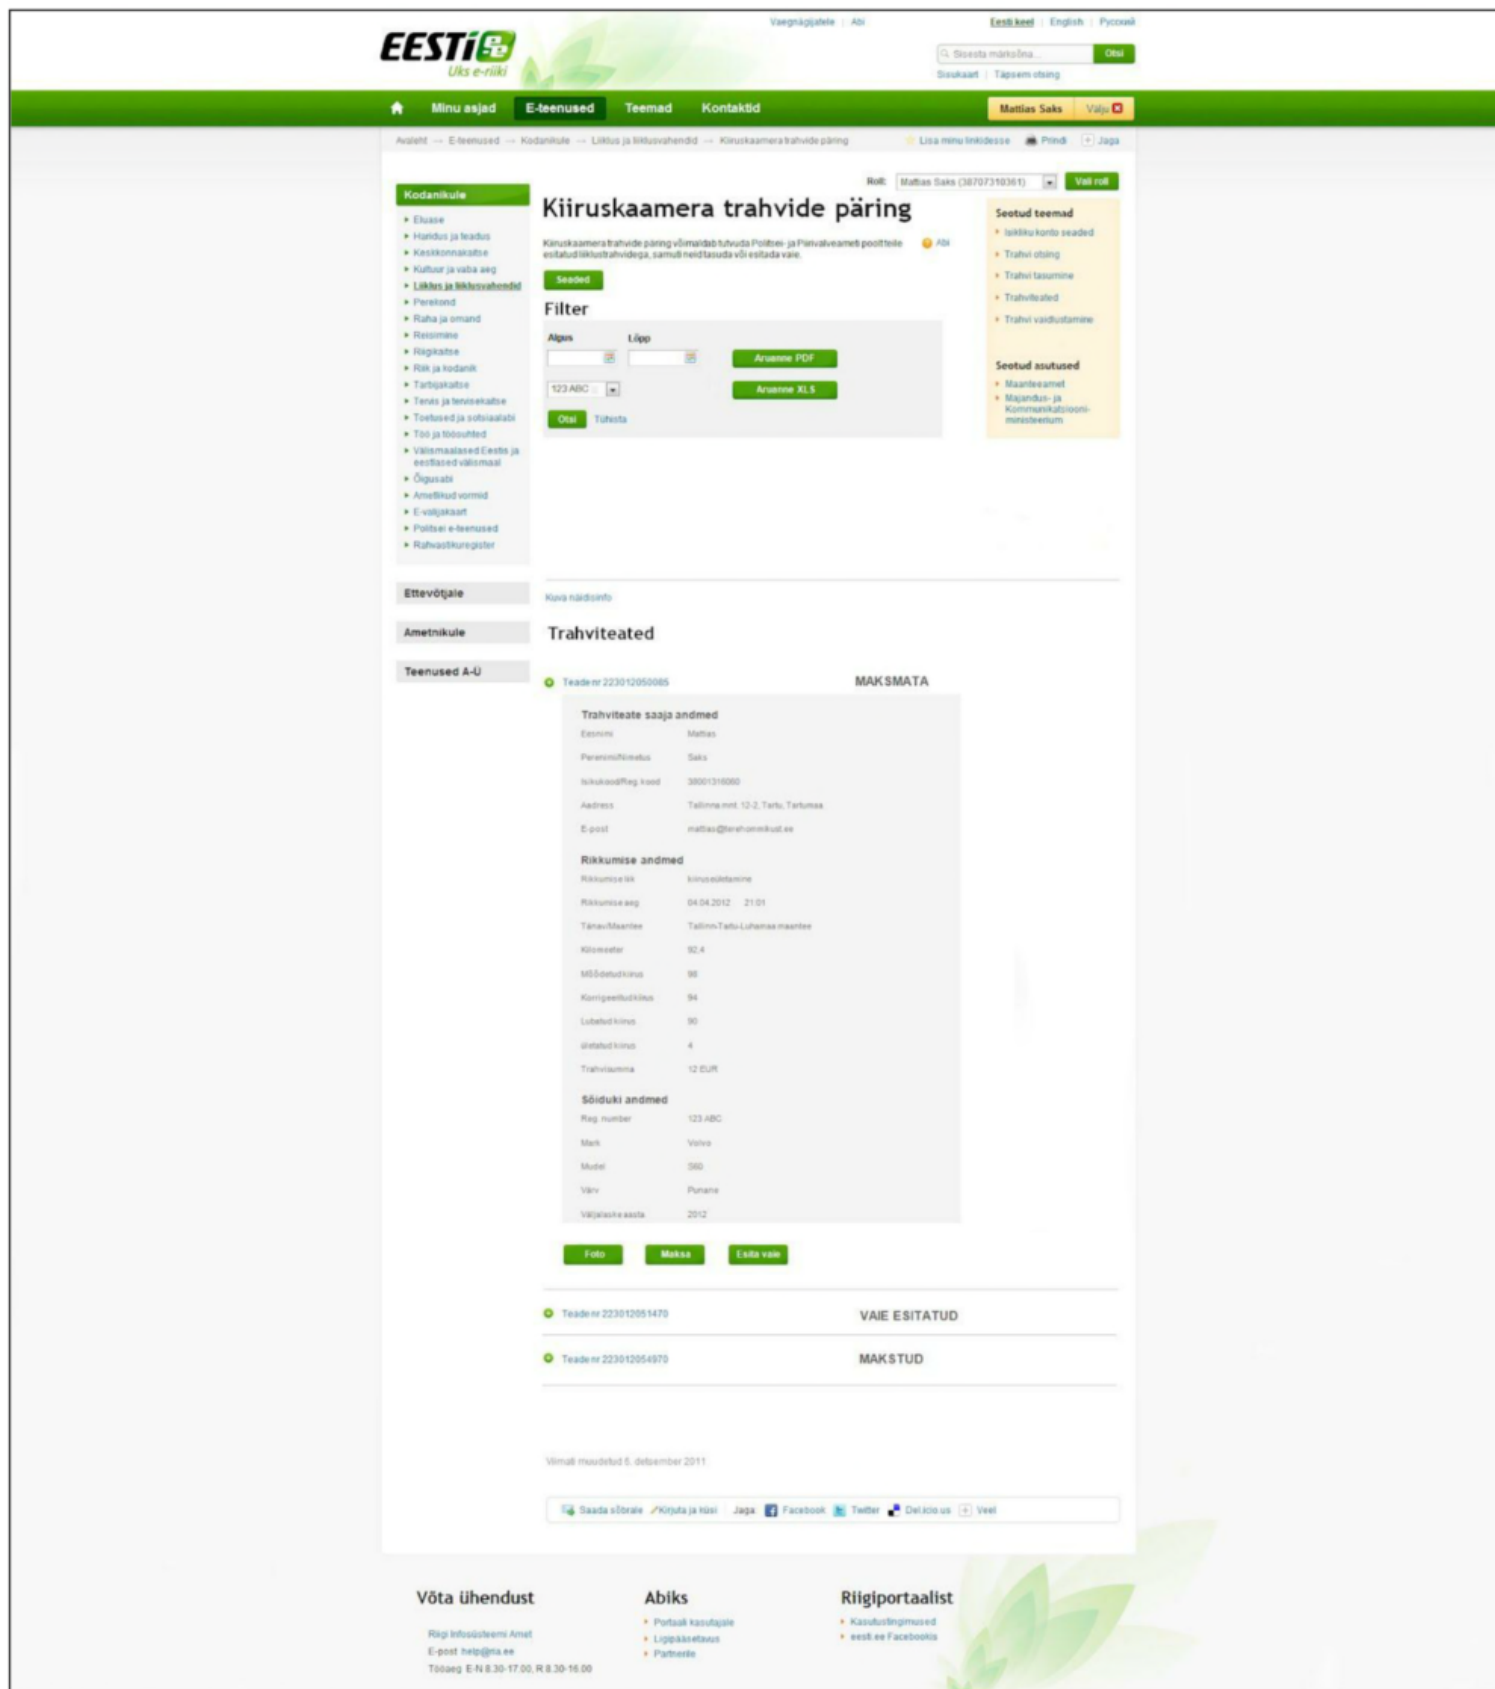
EESTI.ee
Üks e-riik

Vaegnägijatele | Abi

Eesti keel | English | Русский

Sisesta märksõna... Otsi

Sisukaart | Täpsem otsing

Minu asjad | E-teenused | Teemad | Kontaktid

Mattias Saks | Välju

Avaleht → E-teenused → Kodanikule → Liiklus ja liiklusvahendid → Kiiruskaamera trahvide päring

Lisa minu linkidesse | Prindi | Jaga

Roll: Mattias Saks (38707310361) | Vali roll

Kodanikule
- Eluase
- Haridus ja teadus
- Keskkonnakaitse
- Kultuur ja vaba aeg
- Liiklus ja liiklusvahendid
- Perekond
- Raha ja omand
- Reisimine
- Riigikaitse
- Riik ja kodanik
- Tarbijakaitse
- Tervis ja tervisekaitse
- Toetused ja sotsiaalabi
- Töö ja tööouhted
- Välismaalased Eestis ja eestlased välismaal
- Õigusabi
- Ametlikud vormid
- E-valijakaart
- Politsei e-teenused
- Rahvastikuregister

Ettevõtjale

Ametnikule

Teenused A-Ü

Kiiruskaamera trahvide päring

Kiiruskaamera trahvide päring võimaldab tutvuda Politsei- ja Piirivalveameti poolt teile esitatud liiklustrahvidega, samuti neid tasuda või esitada vaie.

Abi

Seaded

Filter

Algus | Lõpp

Aruanne PDF

123 ABC

Aruanne XLS

Otsi | Tühista

Seotud teemad
- Isikliku konto seaded
- Trahvi otsing
- Trahvi tasumine
- Trahviteated
- Trahvi vaidlustamine

Seotud asutused
- Maanteeamet
- Majandus- ja Kommunikatsiooniministeerium

Kuva näidisinfo

Trahviteated

Teade nr 223012050085 | MAKSMATA

Trahviteate saaja andmed

| | |
|---|---|
| Eesnimi | Mattias |
| Perenimi/Nimetus | Saks |
| Isikukood/Reg. kood | 38001316060 |
| Aadress | Tallinna mnt. 12-2, Tartu, Tartumaa |
| E-post | mattias@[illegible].ee |

Rikkumise andmed

| | |
|---|---|
| Rikkumise liik | kiiruseületamine |
| Rikkumise aeg | 04.04.2012 21:01 |
| Tänav/Maantee | Tallinn-Tartu-Luhamaa maantee |
| Kilomeeter | 92,4 |
| Mõõdetud kiirus | 98 |
| Korrigeeritud kiirus | 94 |
| Lubatud kiirus | 90 |
| Ületatud kiirus | 4 |
| Trahvisumma | 12 EUR |

Sõiduki andmed

| | |
|---|---|
| Reg. number | 123 ABC |
| Mark | Volvo |
| Model | S60 |
| Värv | Punane |
| Väljalaske aasta | 2012 |

Foto | Maksa | Esita vaie

Teade nr 223012051470 | VAIE ESITATUD

Teade nr 223012054970 | MAKSTUD

Viimati muudetud 6. detsember 2011

Saada sõbrale | Kirjuta ja küsi | Jaga | Facebook | Twitter | Del.icio.us | Veel

Võta ühendust
Riigi Infosüsteemi Amet
E-post help@ria.ee
Tööaeg E-N 8.30-17.00, R 8.30-16.00

Abiks
- Portaali kasutajale
- Ligipääsetavus
- Partnerile

Riigiportaalist
- Kasutustingimused
- eesti.ee Facebookis